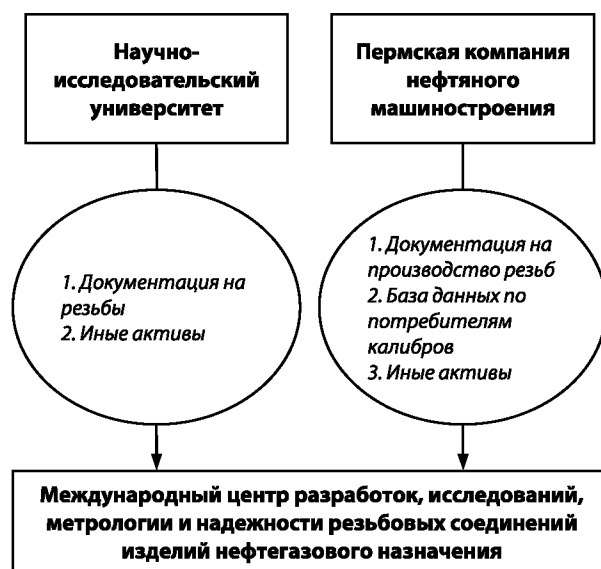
Научно-исследовательский университет

Пермская компания нефтяного машиностроения

1. Документация на резьбы
2. Иные активы

1. Документация на производство резьб
2. База данных по потребителям калибров
3. Иные активы

Международный центр разработок, исследований, метрологии и надежности резьбовых соединений изделий нефтегазового назначения